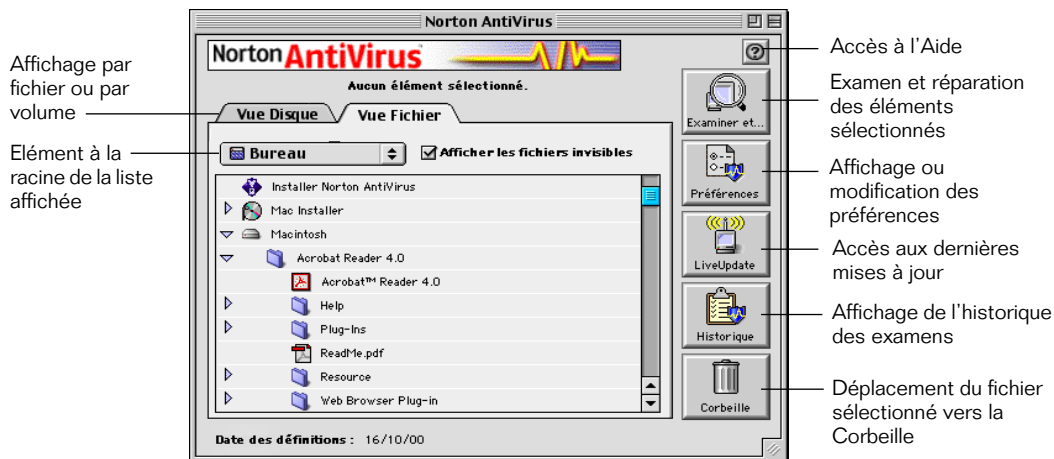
Norton AntiVirus

Norton AntiVirus

Aucun élément sélectionné.

Vue Disque

Vue Fichier

Bureau

Afficher les fichiers invisibles

Installer Norton AntiVirus

Mac Installer

Macintosh

Acrobat Reader 4.0

Acrobat™ Reader 4.0

Help

Plug-Ins

ReadMe.pdf

Resource

Web Browser Plug-in

Date des définitions : 16/10/00

Examiner et...

Préférences

LiveUpdate

Historique

Corbeille

Affichage par fichier ou par volume

Elément à la racine de la liste affichée

Accès à l'Aide

Examen et réparation des éléments sélectionnés

Affichage ou modification des préférences

Accès aux dernières mises à jour

Affichage de l'historique des examens

Déplacement du fichier sélectionné vers la Corbeille